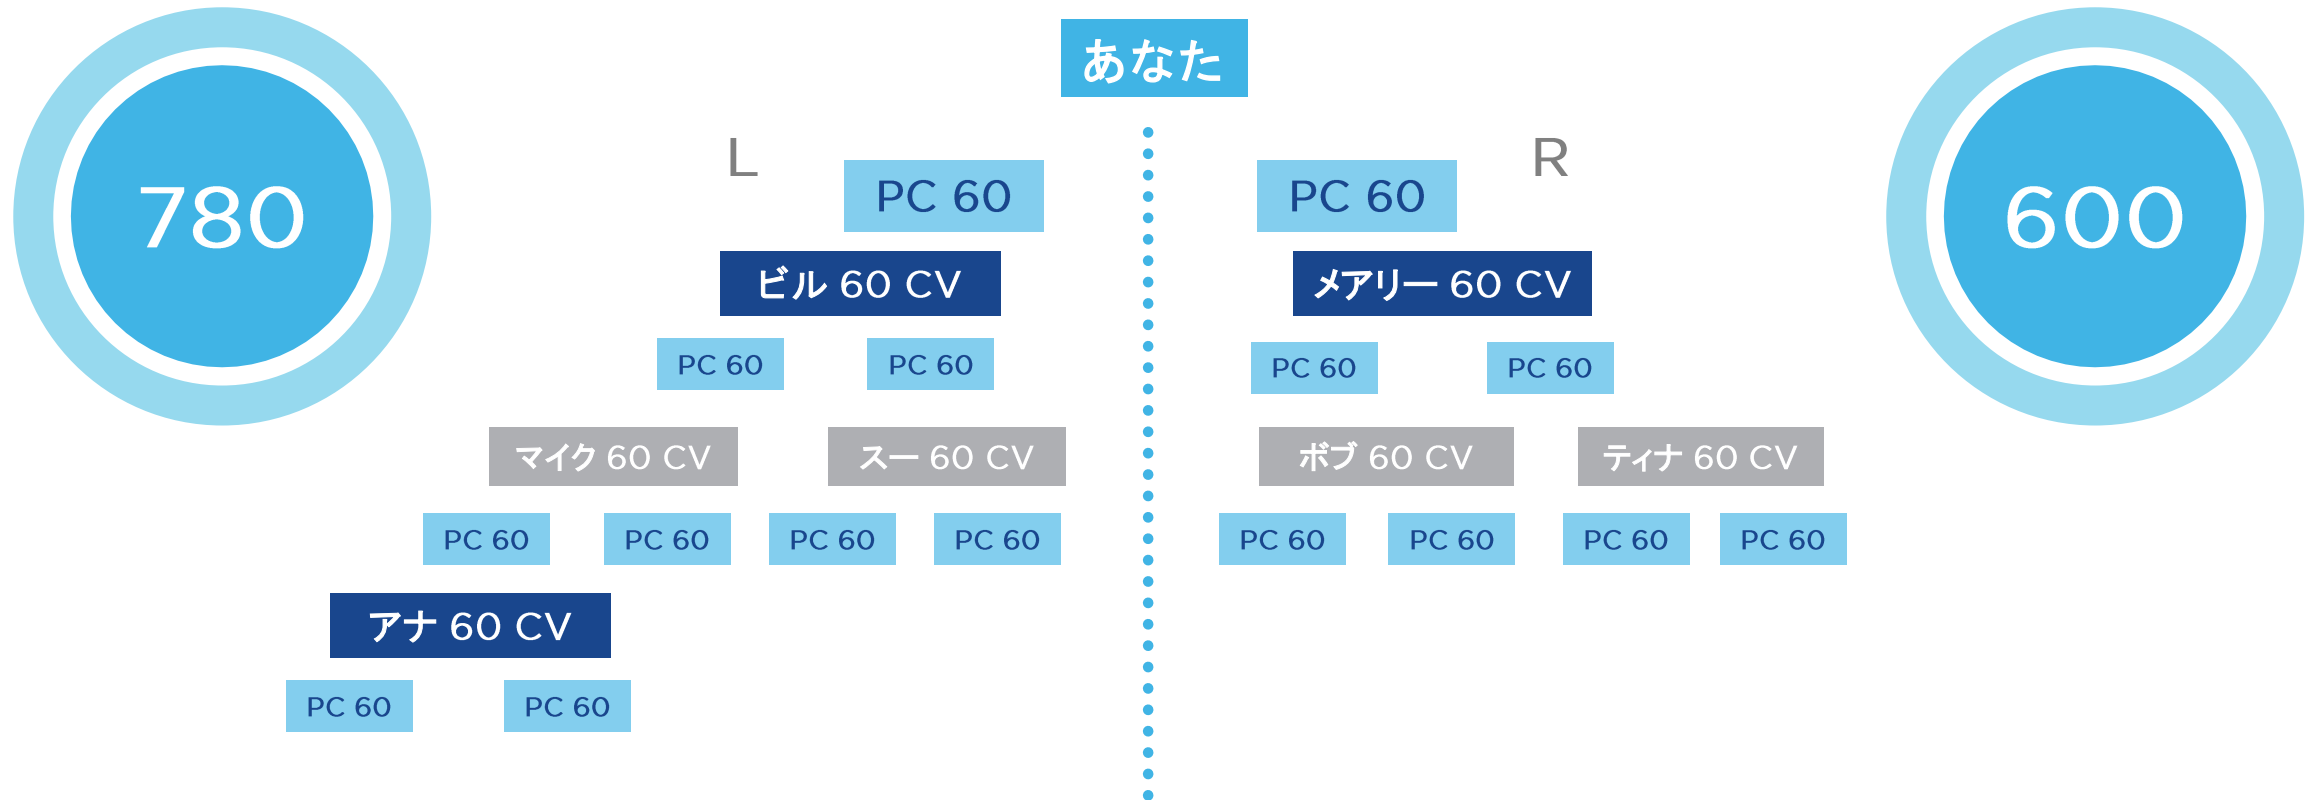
あなた

780

L

PC 60

ビル 60 CV

PC 60 PC 60

マイク 60 CV スー 60 CV

PC 60 PC 60 PC 60 PC 60

アナ 60 CV

PC 60 PC 60

R

PC 60

メアリー 60 CV

PC 60 PC 60

ボブ 60 CV ティナ 60 CV

PC 60 PC 60 PC 60 PC 60

600